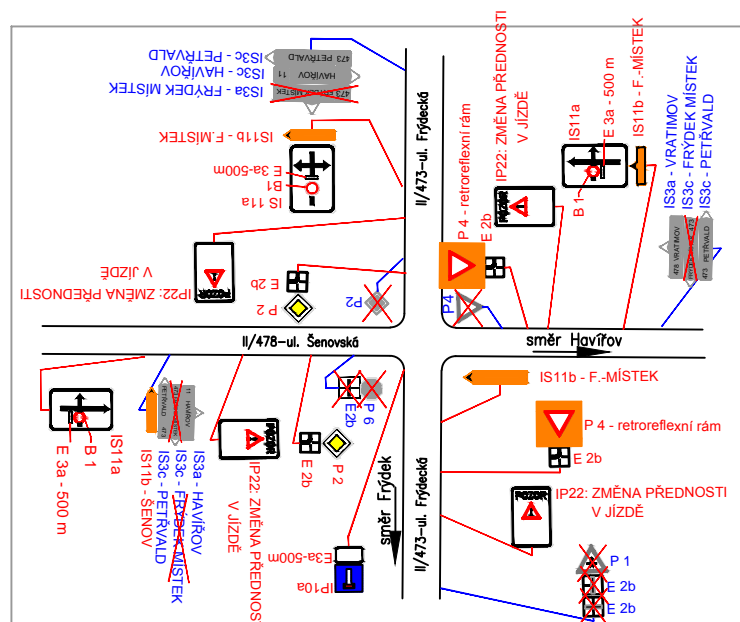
IS3c - PETŘVALD
IS3c - HAVÍŘOV
IS3a - FRÝDEK MÍSTEK
473 PETŘVALD
11 HAVÍŘOV
473 FRÝDEK MÍSTEK

IS11b - F.MÍSTEK

E 3a-500m
B1
IS 11a

IP22: ZMĚNA PŘEDNOSTI V JÍZDĚ
POZOR

E 2b
P 2
P2

II/473-ul. Frýdecká

P 4 - retroreflexní rám
E 2b
P4
IP22: ZMĚNA PŘEDNOSTI V JÍZDĚ
POZOR
B 1
IS11a
E 3a - 500 m
IS11b - F.-MÍSTEK
IS3a - VRATIMOV
IS3c - FRÝDEK MÍSTEK
IS3c - PETŘVALD
478 VRATIMOV
473 FRÝDEK MÍSTEK
473 PETŘVALD

II/478-ul. Šenovská

směr Havířov

IS11a
B 1
E 3a - 500 m
IS11b - ŠENOV
IS3c - PETŘVALD
IS3c - FRÝDEK MÍSTEK
IS3a - HAVÍŘOV
11 HAVÍŘOV
473 PETŘVALD

IP22: ZMĚNA PŘEDNOSTI V JÍZDĚ
POZOR

E 2b
P 2
E2b
P 6

směr Frýdek
E3a-500m
IP10a

II/473-ul. Frýdecká

IS11b - F.-MÍSTEK
P 4 - retroreflexní rám
E 2b
IP22: ZMĚNA PŘEDNOSTI V JÍZDĚ
POZOR
P 1
E 2b
E 2b